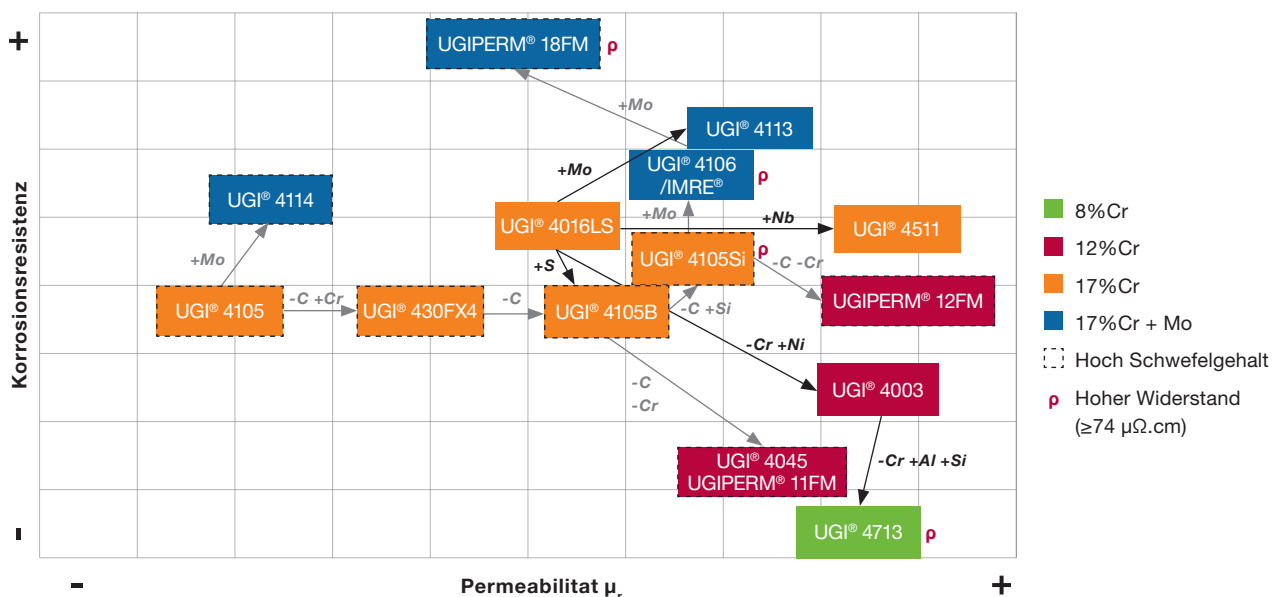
+

UGIPERM® 18FM ρ

+Mo

UGI® 4113

+Mo

UGI® 4106 /IMRE® ρ

UGI® 4114

+Mo

UGI® 4016LS

+Nb

UGI® 4511

+Mo

UGI® 4105Si ρ

+S

-C -Cr

UGI® 4105

-C +Cr

UGI® 430FX4

-C

UGI® 4105B

-C +Si

UGIPERM® 12FM

-Cr +Ni

-C
-Cr

UGI® 4003

-Cr +Al +Si

UGI® 4045
UGIPERM® 11FM

UGI® 4713 ρ

Korrosionsresistenz

-

Permeabilitat μr

+

8%Cr
12%Cr
17%Cr
17%Cr + Mo
Hoch Schwefelgehalt
ρ Hoher Widerstand (≥74 μΩ.cm)